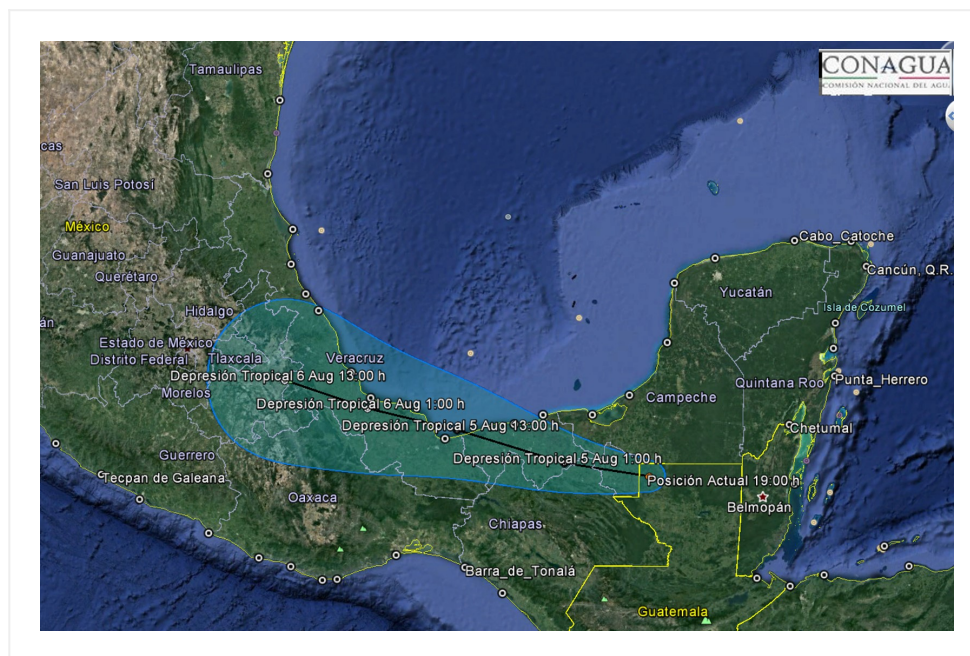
CONAGUA
COMISIÓN NACIONAL DEL AGUA

Tamaulipas
cas
San Luis Potosí
México
Guanajuato
Querétaro
Hidalgo
án
Estado de México
Distrito Federal
Tlaxcala
Veracruz
Depresión Tropical 6 Aug 13:00 h
Morelos
Depresión Tropical 6 Aug 1:00 h
Depresión Tropical 5 Aug 13:00 h
Depresión Tropical 5 Aug 1:00 h
Posición Actual 19:00 h
Guerrero
Tecpan de Galeana
Oaxaca
Chiapas
Barra_de_Tonalá
Guatemala
Belmopán
Campeche
Yucatán
Quintana Roo
Chetumal
Punta_Herrero
Isla de Cozumel
Cancún, Q.R.
Cabo_Catoche